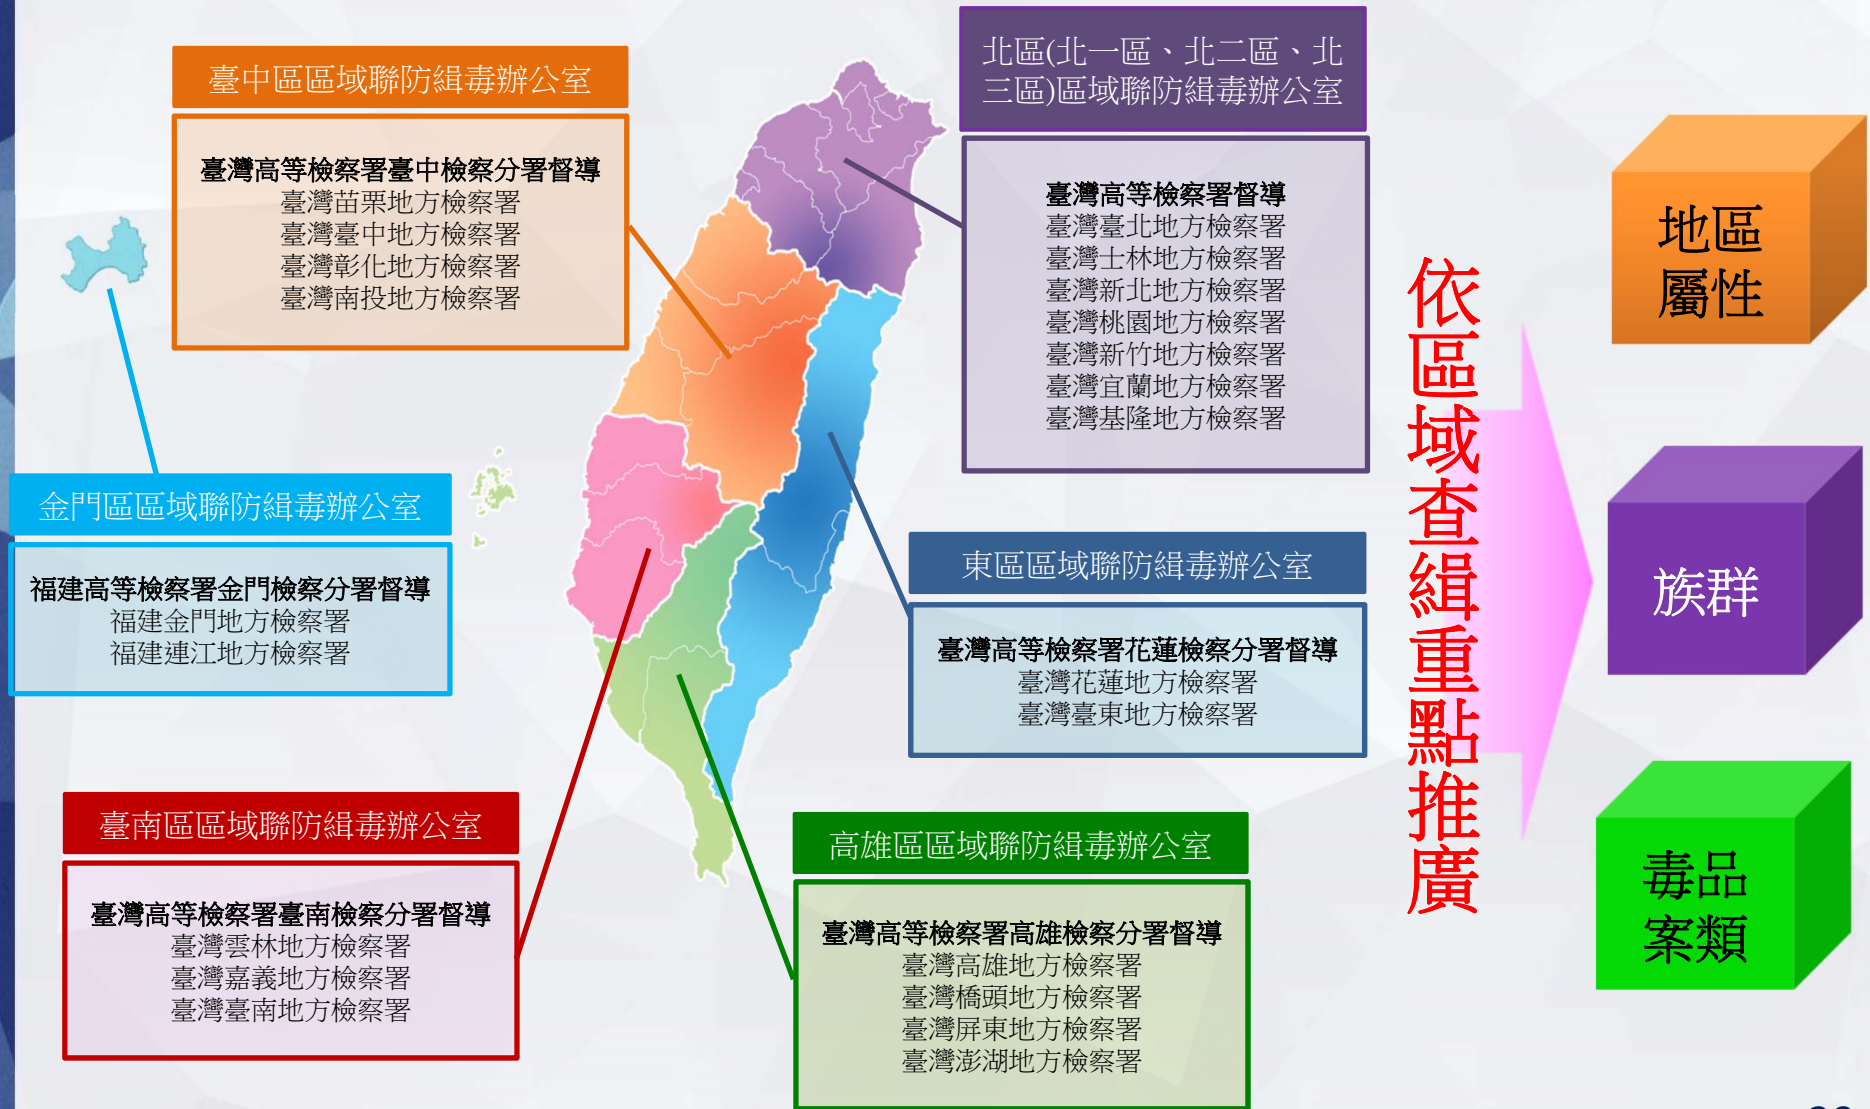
臺中區區域聯防組毒辦公室

臺灣高等檢察署臺中檢察分署督導
臺灣苗栗地方檢察署
臺灣臺中地方檢察署
臺灣彰化地方檢察署
臺灣南投地方檢察署

北區(北一區、北二區、北三區)區域聯防組毒辦公室

臺灣高等檢察署督導
臺灣臺北地方檢察署
臺灣士林地方檢察署
臺灣新北地方檢察署
臺灣桃園地方檢察署
臺灣新竹地方檢察署
臺灣宜蘭地方檢察署
臺灣基隆地方檢察署

金門區區域聯防組毒辦公室

福建高等檢察署金門檢察分署督導
福建金門地方檢察署
福建連江地方檢察署

東區區域聯防組毒辦公室

臺灣高等檢察署花蓮檢察分署督導
臺灣花蓮地方檢察署
臺灣臺東地方檢察署

臺南區區域聯防組毒辦公室

臺灣高等檢察署臺南檢察分署督導
臺灣雲林地方檢察署
臺灣嘉義地方檢察署
臺灣臺南地方檢察署

高雄區區域聯防組毒辦公室

臺灣高等檢察署高雄檢察分署督導
臺灣高雄地方檢察署
臺灣橋頭地方檢察署
臺灣屏東地方檢察署
臺灣澎湖地方檢察署

依區域查緝重點推廣

地區屬性

族群

毒品案類